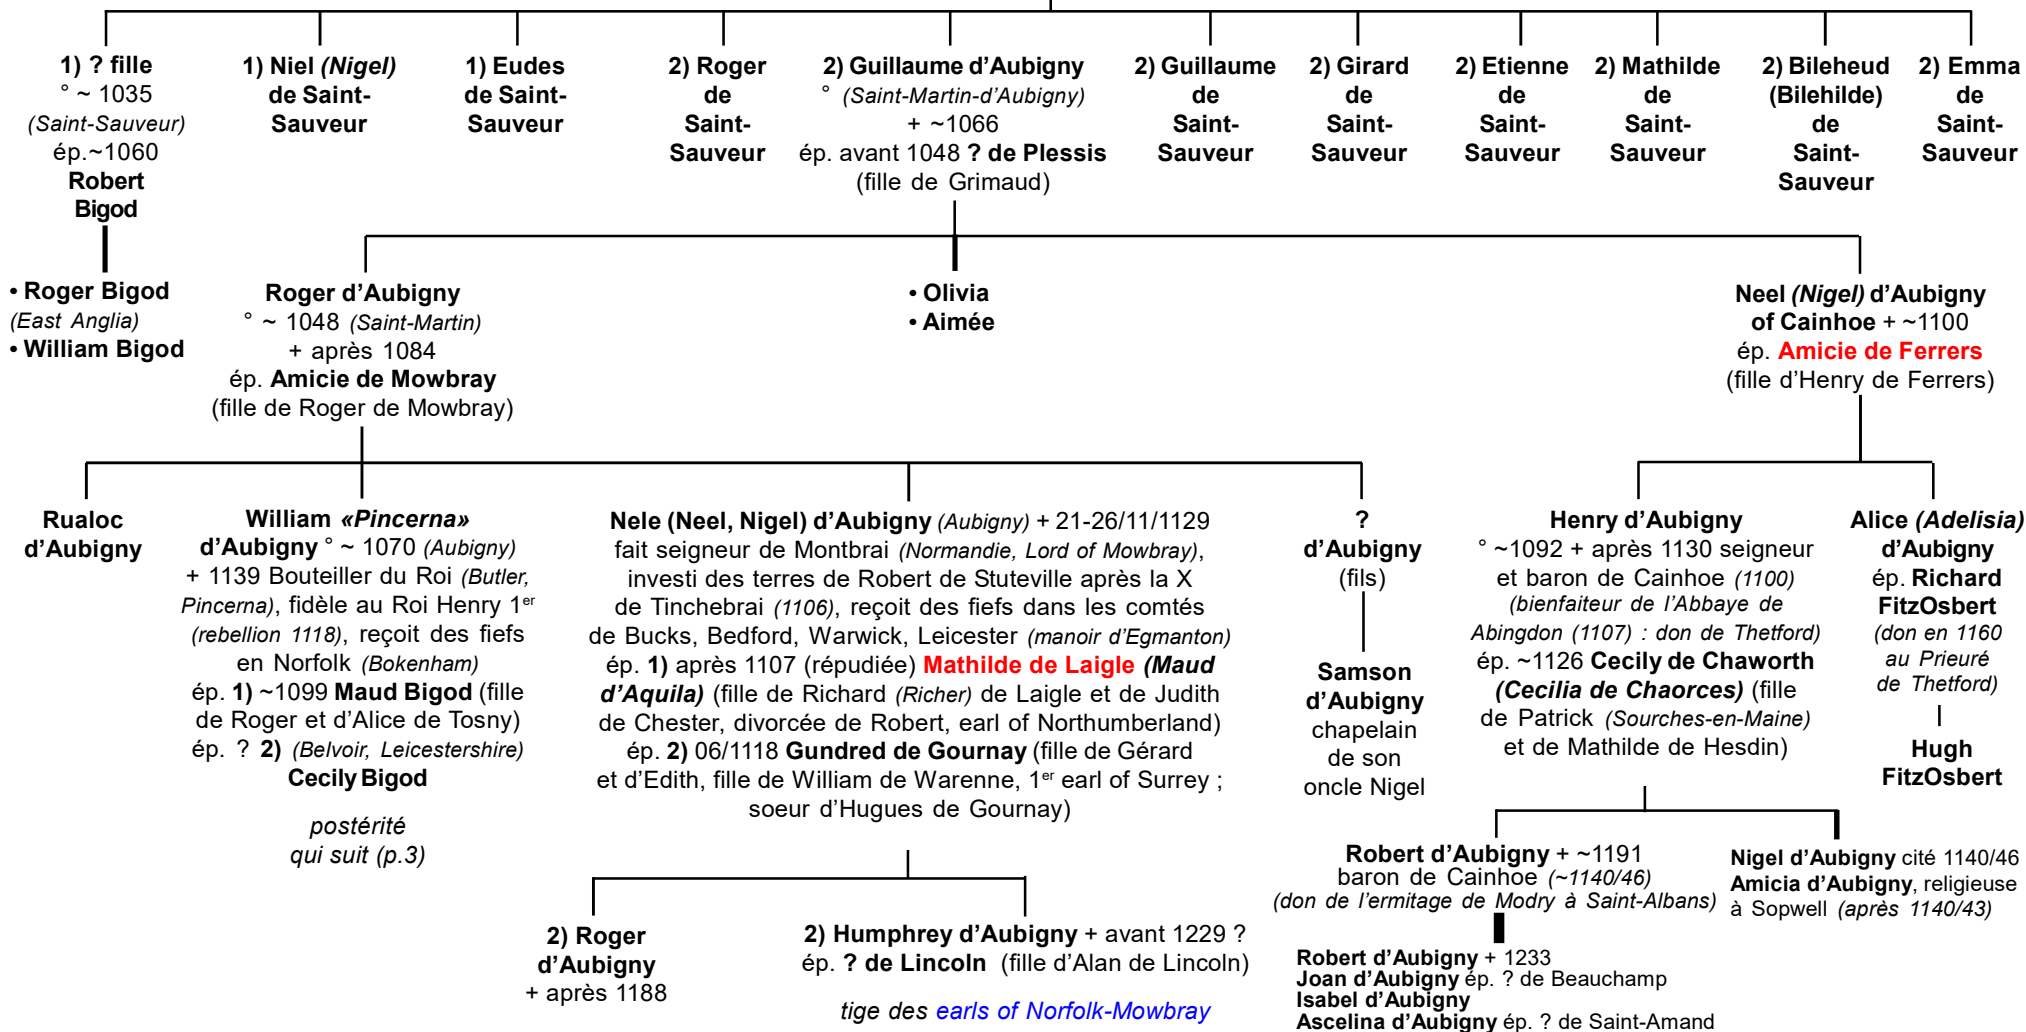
1) ? fille
° ~ 1035
(Saint-Sauveur)
ép.~1060
Robert Bigod

1) Niel (Nigel) de Saint-Sauveur

1) Eudes de Saint-Sauveur

2) Roger de Saint-Sauveur

2) Guillaume d'Aubigny
° (Saint-Martin-d'Aubigny)
+ ~1066
ép. avant 1048 ? de Plessis
(fille de Grimaud)

2) Guillaume de Saint-Sauveur

2) Girard de Saint-Sauveur

2) Etienne de Saint-Sauveur

2) Mathilde de Saint-Sauveur

2) Bileheud (Bilehilde) de Saint-Sauveur

2) Emma de Saint-Sauveur

• Roger Bigod
(East Anglia)
• William Bigod

Roger d'Aubigny
° ~ 1048 (Saint-Martin)
+ après 1084
ép. Amicie de Mowbray
(fille de Roger de Mowbray)

• Olivia
• Aimée

Neel (Nigel) d'Aubigny of Cainhoe + ~1100
ép. Amicie de Ferrers
(fille d'Henry de Ferrers)

Rualoc d'Aubigny

William «Pincerna» d'Aubigny ° ~ 1070 (Aubigny) + 1139 Bouteiller du Roi (Butler, Pincerna), fidèle au Roi Henry 1$^{er}$ (rebellion 1118), reçoit des fiefs en Norfolk (Bokenham)
ép. 1) ~1099 Maud Bigod (fille de Roger et d'Alice de Tosny)
ép. ? 2) (Belvoir, Leicestershire) Cecily Bigod

postérité qui suit (p.3)

Nele (Neel, Nigel) d'Aubigny (Aubigny) + 21-26/11/1129 fait seigneur de Montbrai (Normandie, Lord of Mowbray), investi des terres de Robert de Stuteville après la X de Tinchebrai (1106), reçoit des fiefs dans les comtés de Bucks, Bedford, Warwick, Leicester (manoir d'Egmanton)
ép. 1) après 1107 (répudiée) Mathilde de Laigle (Maud d'Aquila) (fille de Richard (Richer) de Laigle et de Judith de Chester, divorcée de Robert, earl of Northumberland)
ép. 2) 06/1118 Gundred de Gournay (fille de Gérard et d'Edith, fille de William de Warenne, 1$^{er}$ earl of Surrey ; soeur d'Hugues de Gournay)

? d'Aubigny (fils)

Samson d'Aubigny chapelain de son oncle Nigel

Henry d'Aubigny
° ~1092 + après 1130 seigneur et baron de Cainhoe (1100)
(bienfaiteur de l'Abbaye de Abingdon (1107) : don de Thetford)
ép. ~1126 Cecily de Chaworth (Cecilia de Chaorces) (fille de Patrick (Sourches-en-Maine) et de Mathilde de Hesdin)

Alice (Adelisia) d'Aubigny
ép. Richard FitzOsbert
(don en 1160 au Prieuré de Thetford)

Hugh FitzOsbert

2) Roger d'Aubigny
+ après 1188

2) Humphrey d'Aubigny + avant 1229 ?
ép. ? de Lincoln (fille d'Alan de Lincoln)

tige des earls of Norfolk-Mowbray

Robert d'Aubigny + ~1191
baron de Cainhoe (~1140/46)
(don de l'ermitage de Modry à Saint-Albans)

Nigel d'Aubigny cité 1140/46
Amicia d'Aubigny, religieuse à Sopwell (après 1140/43)

Robert d'Aubigny + 1233
Joan d'Aubigny ép. ? de Beauchamp
Isabel d'Aubigny
Ascelina d'Aubigny ép. ? de Saint-Amand